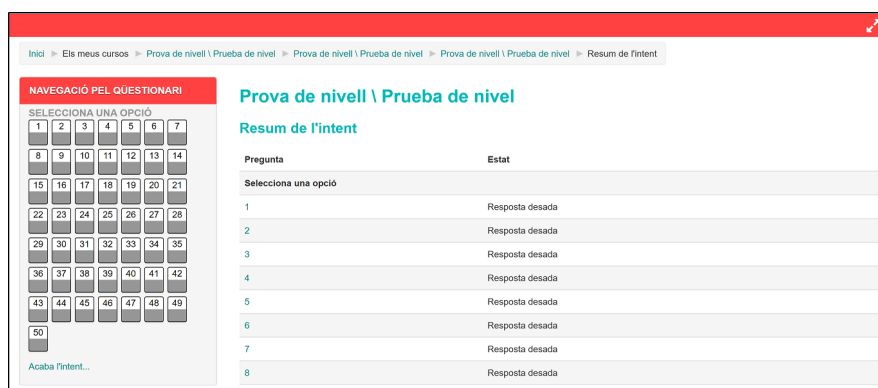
Inici ► Els meus cursos ► Prova de nivell \ Prueba de nivel ► Prova de nivell \ Prueba de nivel ► Prova de nivell \ Prueba de nivel ► Resum de l'intent

NAVEGACIÓ PEL QÜESTIONARI

SELECCIONA UNA OPCIÓ

1 2 3 4 5 6 7
8 9 10 11 12 13 14
15 16 17 18 19 20 21
22 23 24 25 26 27 28
29 30 31 32 33 34 35
36 37 38 39 40 41 42
43 44 45 46 47 48 49
50

Acaba l'intent...

Prova de nivell \ Prueba de nivel

Resum de l'intent

| Pregunta | Estat |
|---|---|
| Selecciona una opció | |
| 1 | Resposta desada |
| 2 | Resposta desada |
| 3 | Resposta desada |
| 4 | Resposta desada |
| 5 | Resposta desada |
| 6 | Resposta desada |
| 7 | Resposta desada |
| 8 | Resposta desada |